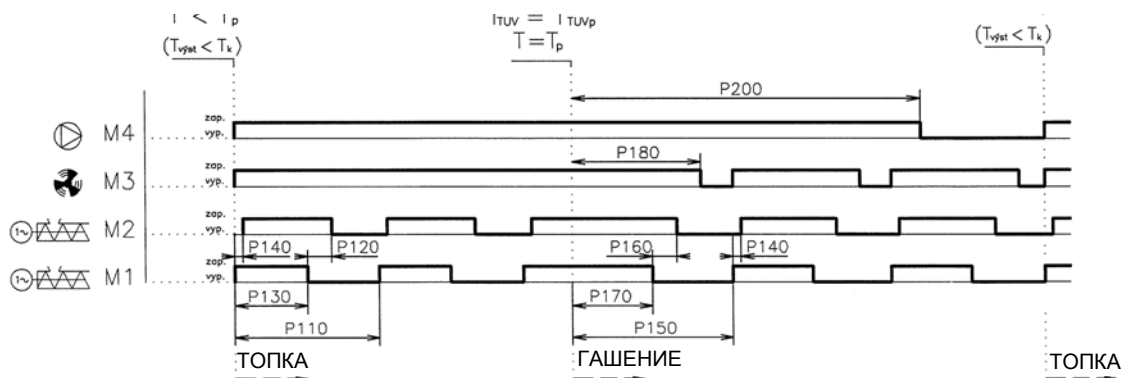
$T < T_p$
$(T_{výst} < T_k)$

$t_{TUV} = t_{TUVp}$
$T = T_p$

$(T_{výst} < T_k)$

P200

M4 zap. vyp.

P180

M3 zap. vyp.

M2 zap. vyp.

P140 P120 P160 P140

M1 zap. vyp.

P130 P170

P110 P150

ТОПКА ГАШЕНИЕ ТОПКА